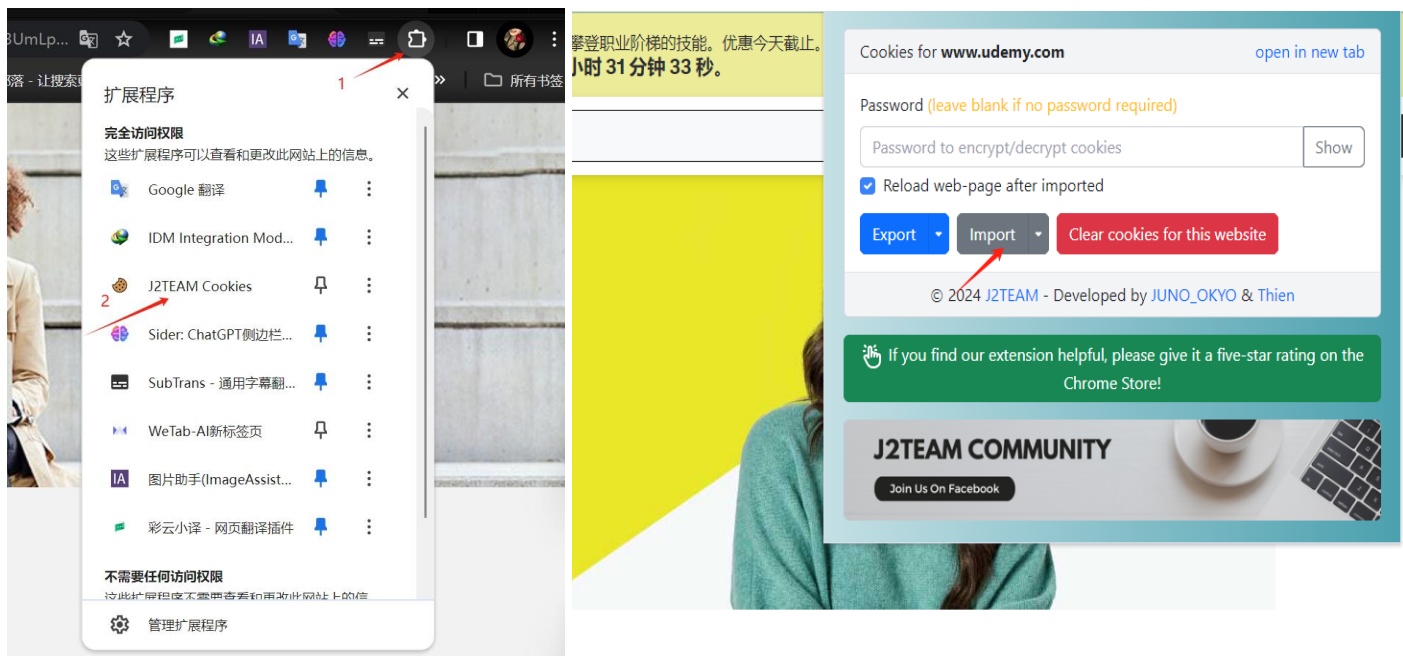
3UmLp...

落 - 让搜索

所有书签

1

扩展程序

完全访问权限

这些扩展程序可以查看和更改此网站上的信息。

Google 翻译

IDM Integration Mod...

J2TEAM Cookies

2

Sider: ChatGPT侧边栏...

SubTrans - 通用字幕翻...

WeTab-AI新标签页

IA 图片助手(ImageAssist...

彩云小译 - 网页翻译插件

不需要任何访问权限

这些扩展程序不需要查看和更改此网站上的信

管理扩展程序

攀登职业阶梯的技能。优惠今天截止。

小时 31 分钟 33 秒。

Cookies for www.udemy.com

open in new tab

Password (leave blank if no password required)

Password to encrypt/decrypt cookies

Show

Reload web-page after imported

Export

Import

Clear cookies for this website

© 2024 J2TEAM - Developed by JUNO_OKYO & Thien

If you find our extension helpful, please give it a five-star rating on the Chrome Store!

J2TEAM COMMUNITY

Join Us On Facebook